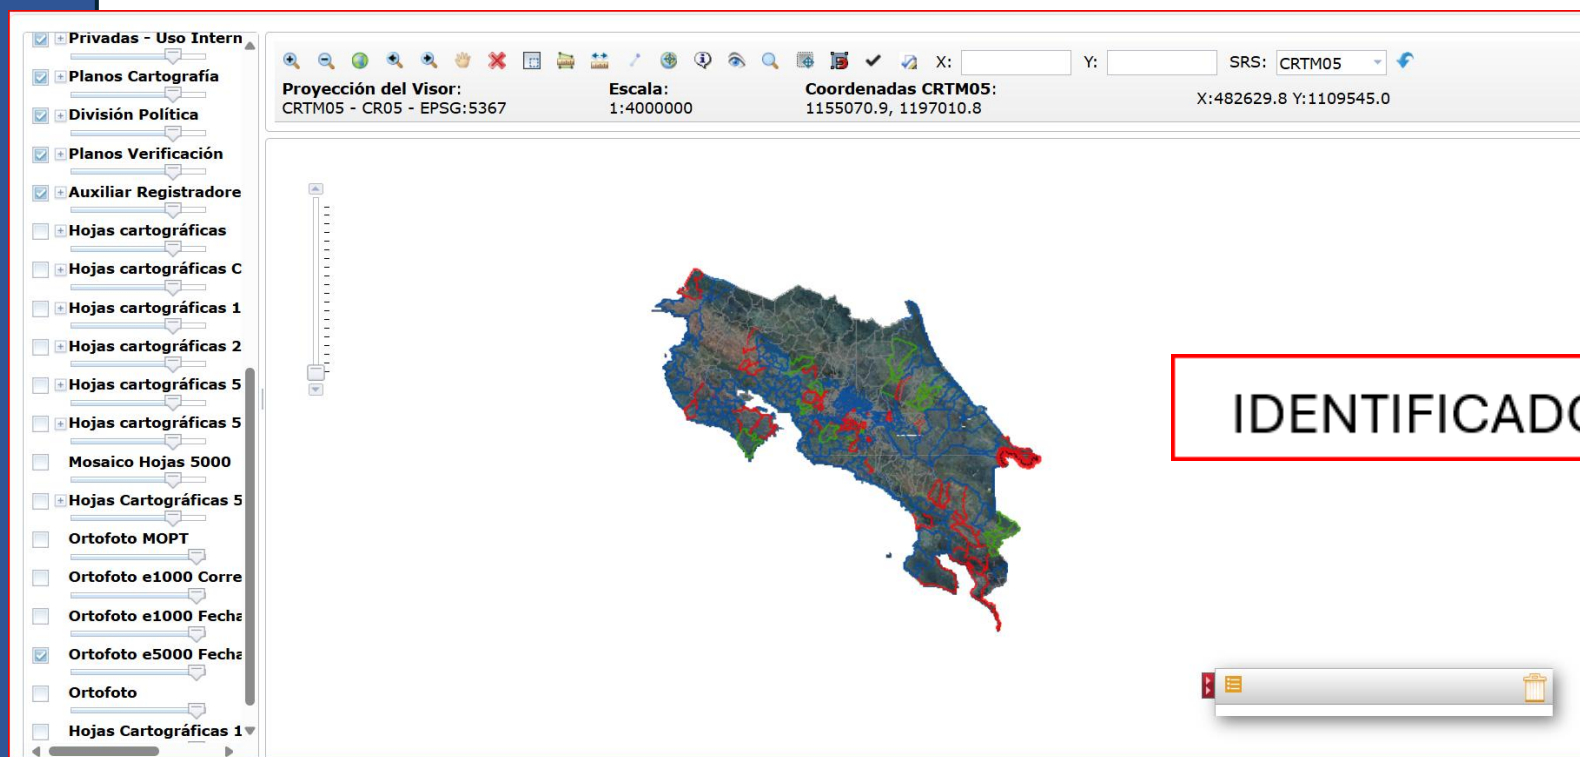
Privadas - Uso Intern
Planos Cartografía
División Política
Planos Verificación
Auxiliar Registradore
Hojas cartográficas
Hojas cartográficas C
Hojas cartográficas 1
Hojas cartográficas 2
Hojas cartográficas 5
Hojas cartográficas 5
Mosaico Hojas 5000
Hojas Cartográficas 5
Ortofoto MOPT
Ortofoto e1000 Corre
Ortofoto e1000 Fecha
Ortofoto e5000 Fecha
Ortofoto
Hojas Cartográficas 1

X: Y: SRS: CRTM05

Proyección del Visor:
CRTM05 - CR05 - EPSG:5367

Escala:
1:4000000

Coordenadas CRTM05:
1155070.9, 1197010.8

X:482629.8 Y:1109545.0

IDENTIFICADO